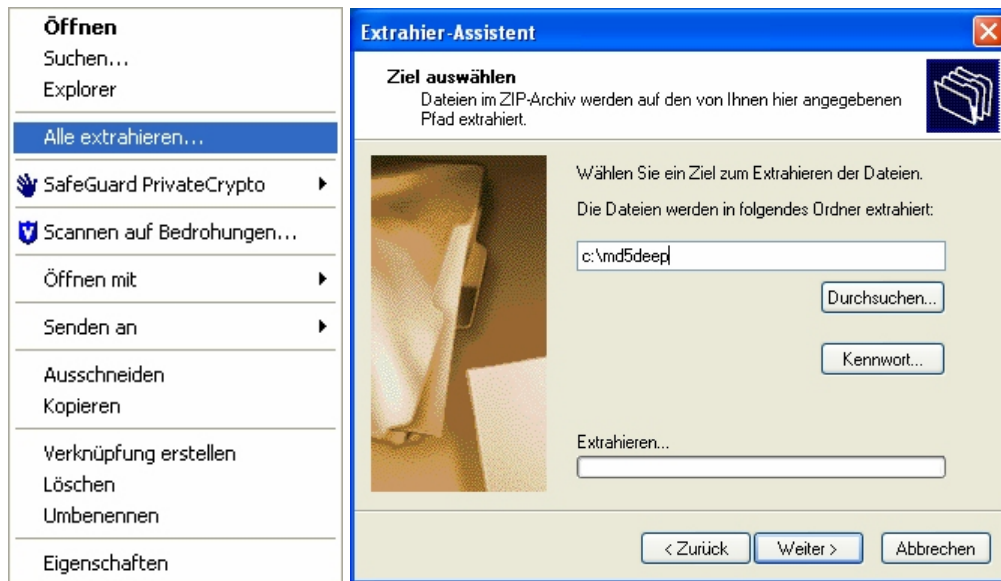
Öffnen
Suchen...
Explorer

Alle extrahieren...

SafeGuard PrivateCrypto

Scannen auf Bedrohungen...

Öffnen mit

Senden an

Ausschneiden
Kopieren

Verknüpfung erstellen
Löschen
Umbenennen

Eigenschaften

Extrahier-Assistent

Ziel auswählen
Dateien im ZIP-Archiv werden auf den von Ihnen hier angegebenen Pfad extrahiert.

Wählen Sie ein Ziel zum Extrahieren der Dateien.

Die Dateien werden in folgendes Ordner extrahiert:

c:\md5deep

Durchsuchen...

Kennwort...

Extrahieren...

< Zurück

Weiter >

Abbrechen